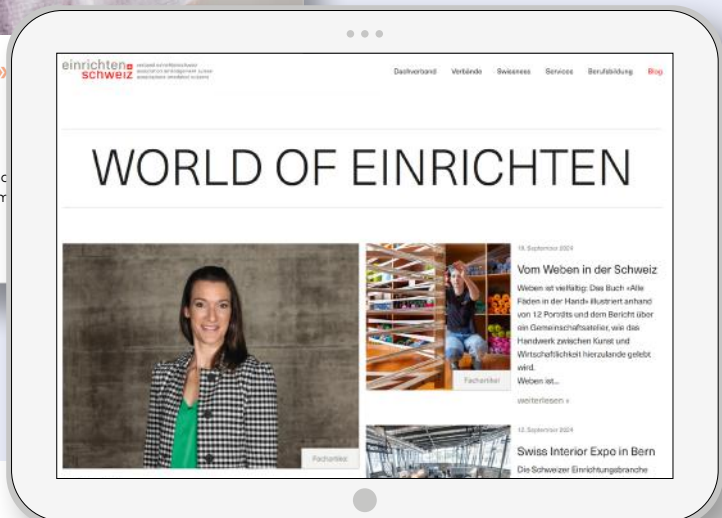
einrichten schweiz
verband einrichten schweiz
association aménagement suisse
associazione arredare svizzera

Dachverband Verbände Swissness Services Berufsbildung Blog

WORLD OF EINRICHTEN

Fachartikel

Fachartikel

16. September 2024

Vom Weben in der Schweiz

Weben ist vielfältig: Das Buch «Alle Fäden in der Hand» illustriert anhand von 12 Porträts und dem Bericht über ein Gemeinschaftsatelier, wie das Handwerk zwischen Kunst und Wirtschaftlichkeit hierzulande gelebt wird.
Weben ist...

weiterlesen »

12. September 2024

Swiss Interior Expo in Bern

Die Schweizer Einrichtungsbranche